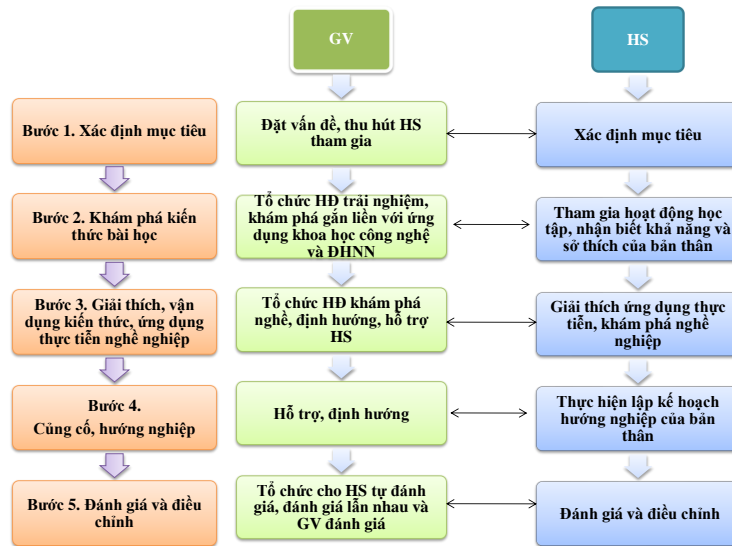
GV

HS

Bước 1. Xác định mục tiêu

Đặt vấn đề, thu hút HS tham gia

Xác định mục tiêu

Bước 2. Khám phá kiến thức bài học

Tổ chức HĐ trải nghiệm, khám phá gắn liền với ứng dụng khoa học công nghệ và ĐHNN

Tham gia hoạt động học tập, nhận biết khả năng và sở thích của bản thân

Bước 3. Giải thích, vận dụng kiến thức, ứng dụng thực tiễn nghề nghiệp

Tổ chức HĐ khám phá nghề, định hướng, hỗ trợ HS

Giải thích ứng dụng thực tiễn, khám phá nghề nghiệp

Bước 4. Củng cố, hướng nghiệp

Hỗ trợ, định hướng

Thực hiện lập kế hoạch hướng nghiệp của bản thân

Bước 5. Đánh giá và điều chỉnh

Tổ chức cho HS tự đánh giá, đánh giá lẫn nhau và GV đánh giá

Đánh giá và điều chỉnh